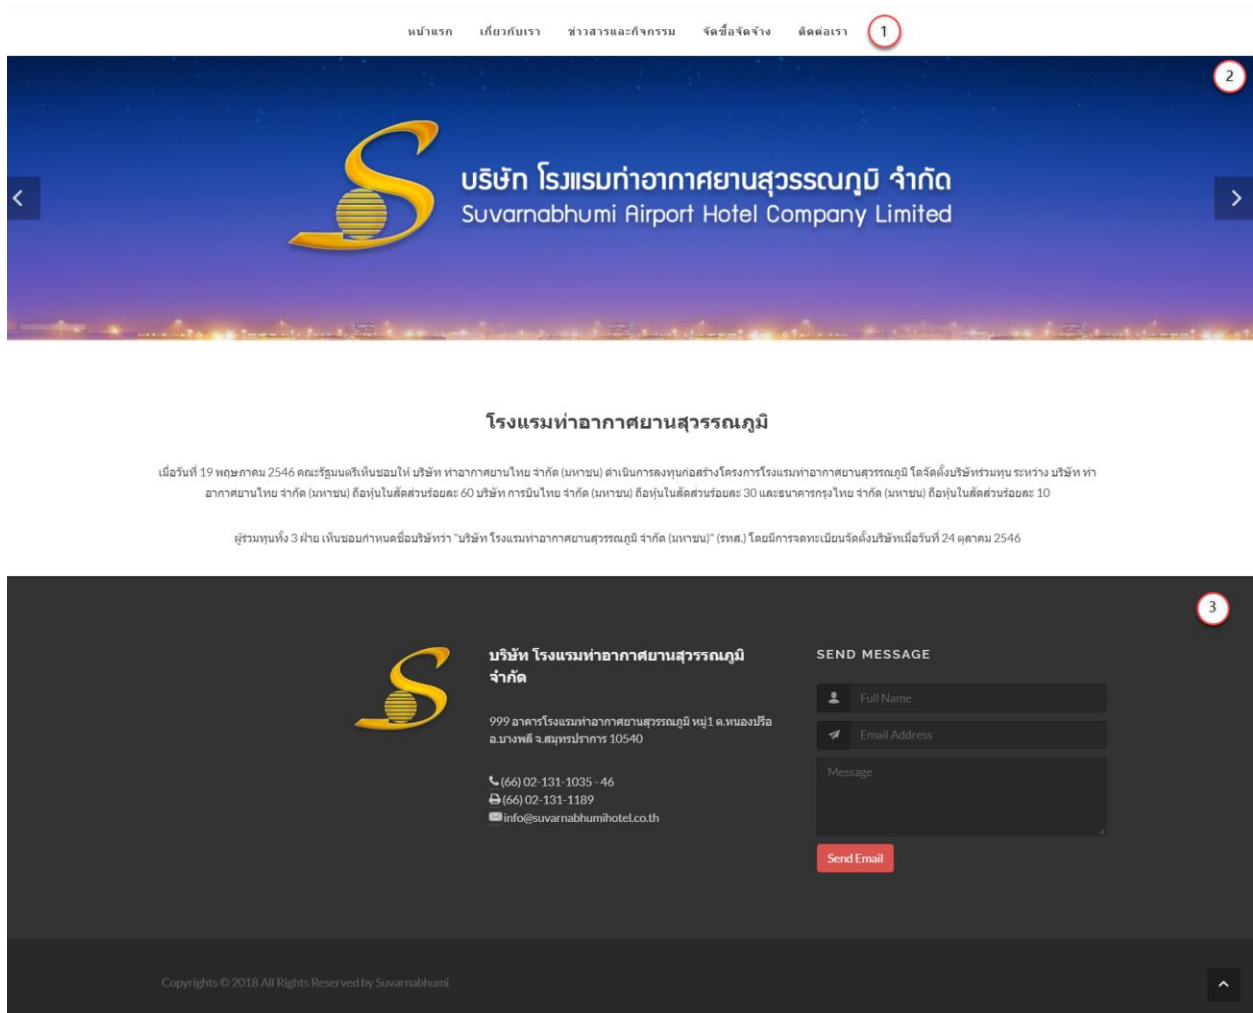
หน้าแรก เกี่ยวกับเรา ข่าวสารและกิจกรรม จัดซื้อจัดจ้าง ติดต่อเรา 1

2

บริษัท โรงแรมท่าอากาศยานสุวรรณภูมิ จำกัด
Suvarnabhumi Airport Hotel Company Limited

โรงแรมท่าอากาศยานสุวรรณภูมิ

เมื่อวันที่ 19 พฤษภาคม 2546 คณะรัฐมนตรีเห็นชอบให้ บริษัท ท่าอากาศยานไทย จำกัด (มหาชน) ดำเนินการลงทุนก่อสร้างโครงการโรงแรมท่าอากาศยานสุวรรณภูมิ โดยจัดตั้งบริษัทร่วมทุน ระหว่าง บริษัท ท่าอากาศยานไทย จำกัด (มหาชน) ถือหุ้นในสัดส่วนร้อยละ 60 บริษัท การบินไทย จำกัด (มหาชน) ถือหุ้นในสัดส่วนร้อยละ 30 และธนาคารกรุงไทย จำกัด (มหาชน) ถือหุ้นในสัดส่วนร้อยละ 10

ผู้ร่วมทุนทั้ง 3 ฝ่าย เห็นชอบกำหนดชื่อบริษัทว่า "บริษัท โรงแรมท่าอากาศยานสุวรรณภูมิ จำกัด (มหาชน)" (รทส.) โดยมีการจดทะเบียนจัดตั้งบริษัทเมื่อวันที่ 24 ตุลาคม 2546

3

บริษัท โรงแรมท่าอากาศยานสุวรรณภูมิ จำกัด

999 อาคารโรงแรมท่าอากาศยานสุวรรณภูมิ หมู่1 ต.หนองปรือ อ.บางพลี จ.สมุทรปราการ 10540

(66) 02-131-1035 - 46
(66) 02-131-1189
info@suvarnabhumihotel.co.th

SEND MESSAGE

Full Name

Email Address

Message

Send Email

Copyrights © 2018 All Rights Reserved by Suvarnabhumi